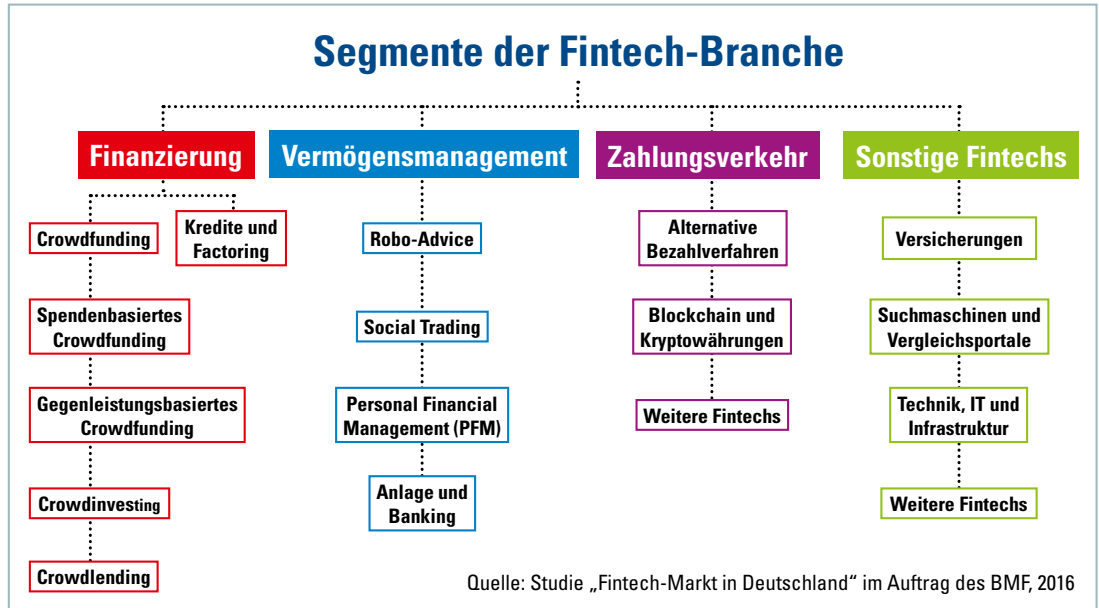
Segmente der Fintech-Branche

Finanzierung

Crowdfunding

Kredite und Factoring

Spendenbasiertes Crowdfunding

Gegenleistungsbasiertes Crowdfunding

Crowdinvesting

Crowdlending

Vermögensmanagement

Robo-Advice

Social Trading

Personal Financial Management (PFM)

Anlage und Banking

Zahlungsverkehr

Alternative Bezahlverfahren

Blockchain und Kryptowährungen

Weitere Fintechs

Sonstige Fintechs

Versicherungen

Suchmaschinen und Vergleichsportale

Technik, IT und Infrastruktur

Weitere Fintechs

Quelle: Studie „Fintech-Markt in Deutschland“ im Auftrag des BMF, 2016